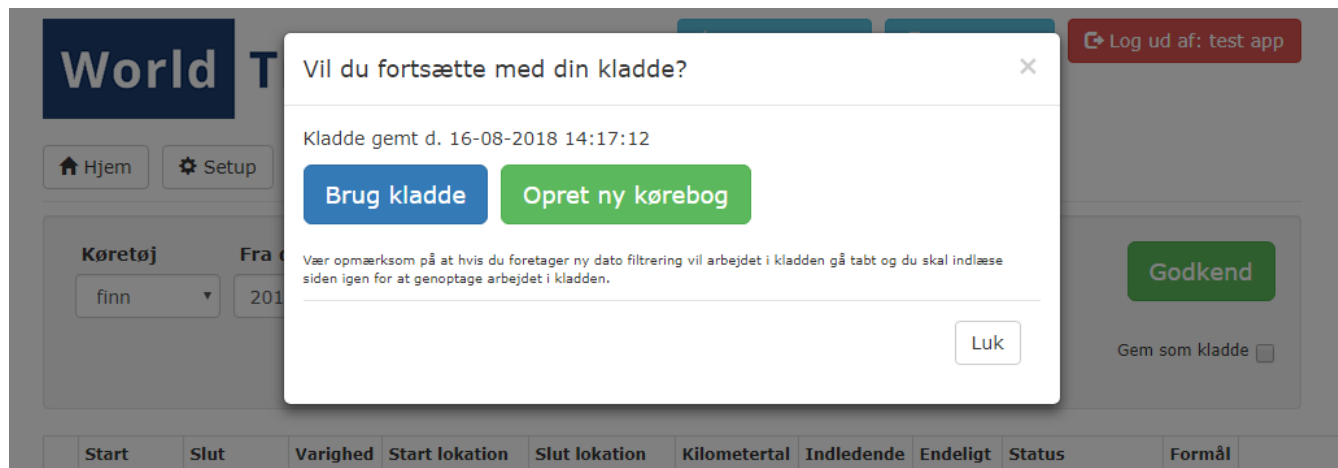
World T

Log ud af: test app

Hjem Setup

Køretøj
finn

Fra
201

Godkend

Gem som kladde

Vil du fortsætte med din kladde?

×

Kladde gemt d. 16-08-2018 14:17:12

Brug kladde

Opret ny kørebog

Vær opmærksom på at hvis du foretager ny dato filtrering vil arbejdet i kladden gå tabt og du skal indlæse siden igen for at genoptage arbejdet i kladden.

Luk

| | Start | Slut | Varighed | Start lokation | Slut lokation | Kilometertal | Indledende | Endeligt | Status | Formål |
|---|---|---|---|---|---|---|---|---|---|---|